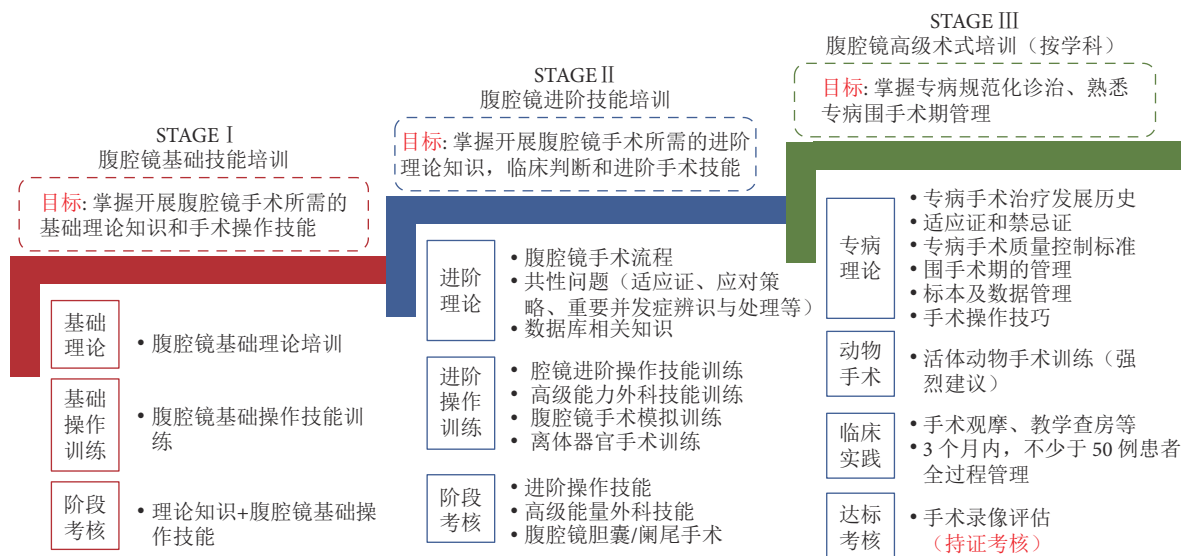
STAGE Ⅰ
腹腔镜基础技能培训

目标: 掌握开展腹腔镜手术所需的基础理论知识和手术操作技能

基础理论
• 腹腔镜基础理论培训

基础操作训练
• 腹腔镜基础操作技能训练

阶段考核
• 理论知识+腹腔镜基础操作技能

STAGE Ⅱ
腹腔镜进阶技能培训

目标: 掌握开展腹腔镜手术所需的进阶理论知识，临床判断和进阶手术技能

进阶理论
• 腹腔镜手术流程
• 共性问题（适应证、应对策略、重要并发症辨识与处理等）
• 数据库相关知识

进阶操作训练
• 腔镜进阶操作技能训练
• 高级能力外科技能训练
• 腹腔镜手术模拟训练
• 离体器官手术训练

阶段考核
• 进阶操作技能
• 高级能量外科技能
• 腹腔镜胆囊/阑尾手术

STAGE Ⅲ
腹腔镜高级术式培训（按学科）

目标: 掌握专病规范化诊治、熟悉专病围手术期管理

专病理论
• 专病手术治疗发展历史
• 适应证和禁忌证
• 专病手术质量控制标准
• 围手术期的管理
• 标本及数据管理
• 手术操作技巧

动物手术
• 活体动物手术训练（强烈建议）

临床实践
• 手术观摩、教学查房等
• 3 个月内，不少于 50 例患者全过程管理

达标考核
• 手术录像评估
（持证考核）